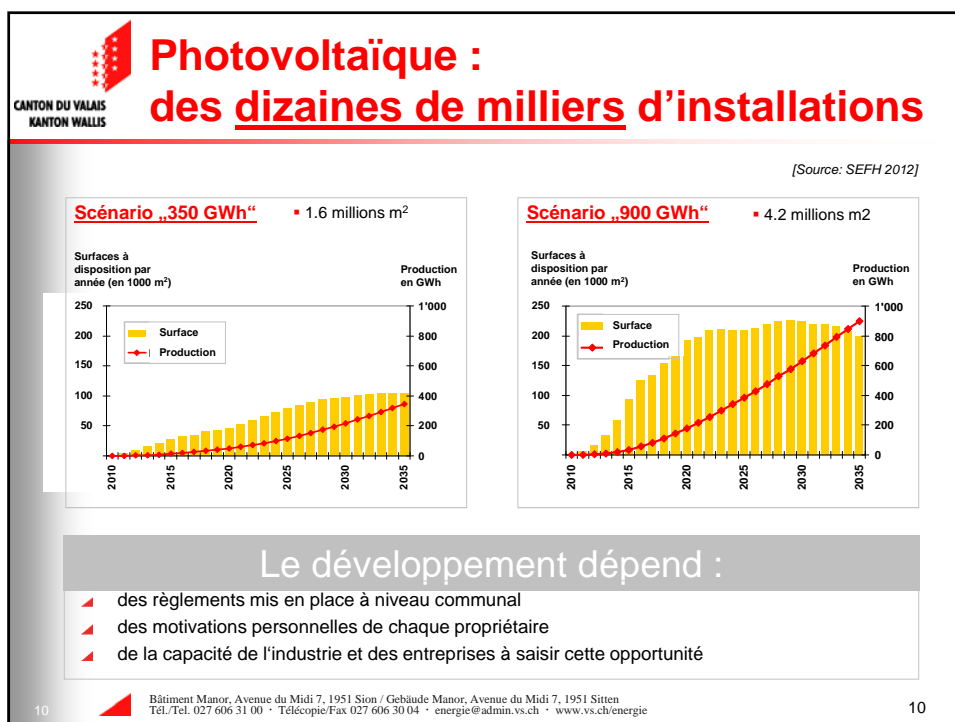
CANTON DU VALAIS
KANTON WALLIS

Photovoltaïque :
des dizaines de milliers d'installations

[Source: SEFH 2012]

Scénario „350 GWh"
1.6 millions m$^2$

Surfaces à disposition par année (en 1000 m$^2$)
Production en GWh

250
200
150
100
50
1'000
800
600
400
200
0

Surface
Production

2010
2015
2020
2025
2030
2035

Scénario „900 GWh"
4.2 millions m2

Surfaces à disposition par année (en 1000 m$^2$)
Production en GWh

250
200
150
100
50
1'000
800
600
400
200
0

Surface
Production

2010
2015
2020
2025
2030
2035

Le développement dépend :

des règlements mis en place à niveau communal
des motivations personnelles de chaque propriétaire
de la capacité de l'industrie et des entreprises à saisir cette opportunité

10
Bâtiment Manor, Avenue du Midi 7, 1951 Sion / Gebäude Manor, Avenue du Midi 7, 1951 Sitten
Tél./Tel. 027 606 31 00 · Télécopie/Fax 027 606 30 04 · energie@admin.vs.ch · www.vs.ch/energie
10